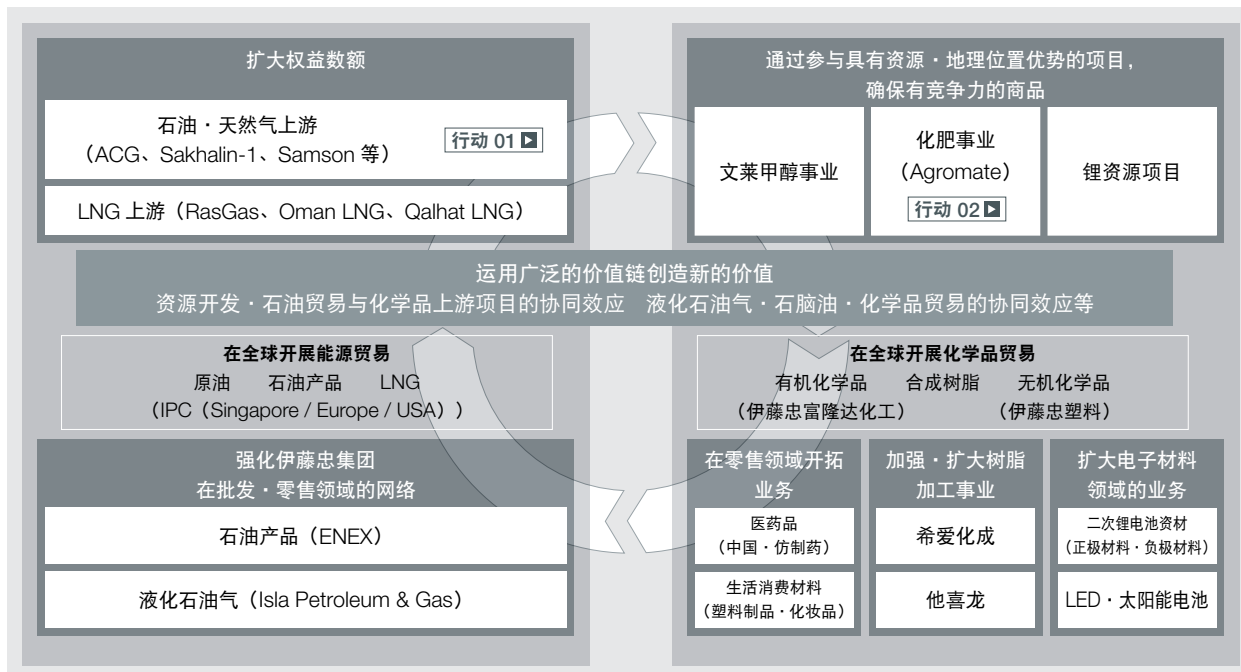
扩大权益数额

石油・天然气上游
（ACG、Sakhalin-1、Samson 等）

行动 01

LNG 上游（RasGas、Oman LNG、Qalhat LNG）

通过参与具有资源・地理位置优势的项目，
确保有竞争力的商品

文莱甲醇事业

化肥事业
（Agromate）
行动 02

锂资源项目

运用广泛的价值链创造新的价值
资源开发・石油贸易与化学品上游项目的协同效应　液化石油气・石脑油・化学品贸易的协同效应等

在全球开展能源贸易
原油　石油产品　LNG
（IPC（Singapore / Europe / USA））

在全球开展化学品贸易
有机化学品　合成树脂　无机化学品
（伊藤忠富隆达化工）　（伊藤忠塑料）

强化伊藤忠集团
在批发・零售领域的网络

石油产品（ENEX）

液化石油气（Isla Petroleum & Gas）

在零售领域开拓业务

医药品
（中国・仿制药）

生活消费材料
（塑料制品・化妆品）

加强・扩大树脂加工事业

希爱化成

他喜龙

扩大电子材料领域的业务

二次锂电池资材
（正极材料・负极材料）

LED・太阳能电池